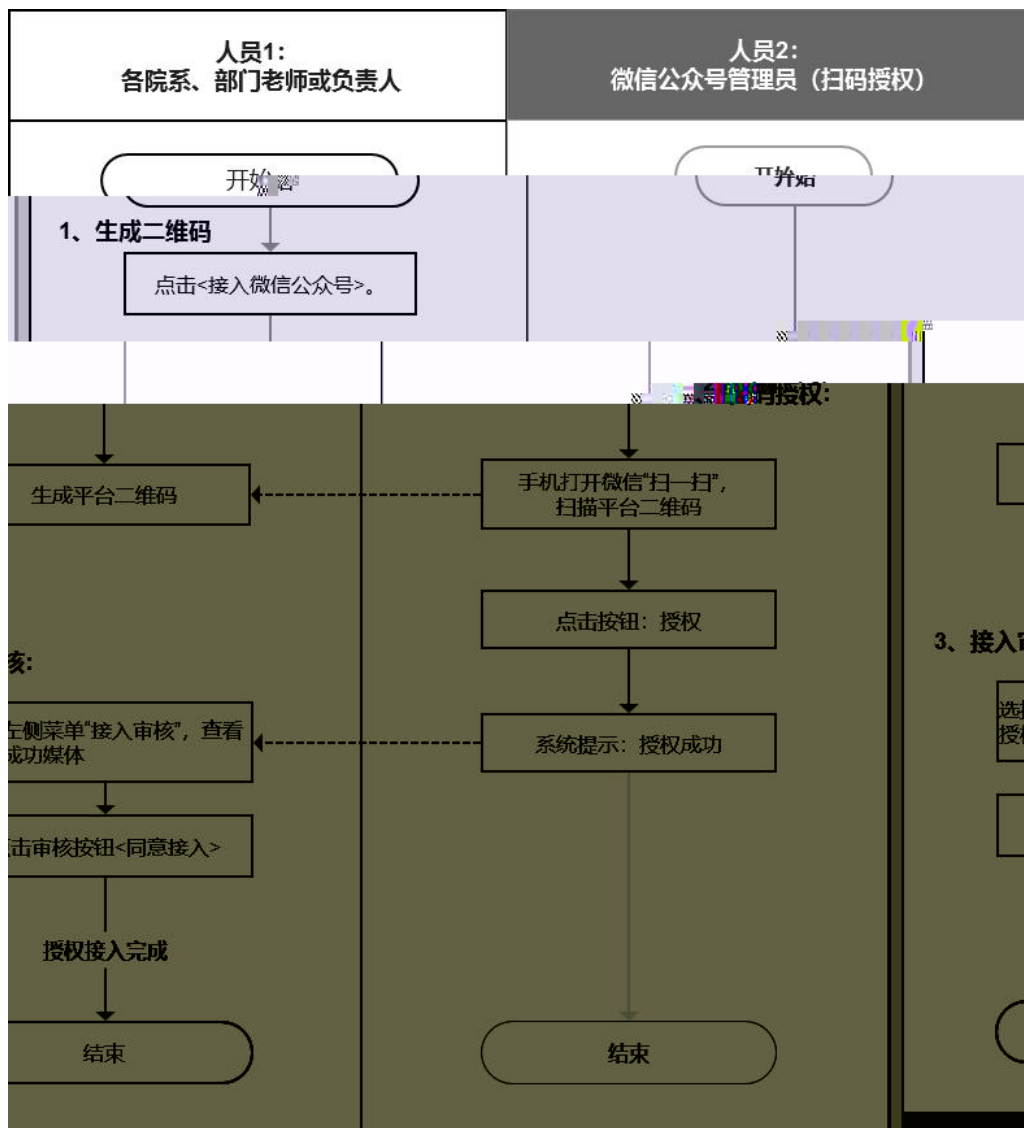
人员1:
各院系、部门老师或负责人

人员2:
微信公众号管理员（扫码授权）

开始

开始

1、生成二维码

点击<接入微信公众号>。

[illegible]授权:

生成平台二维码

手机打开微信"扫一扫"，扫描平台二维码

点击按钮：授权

核:

左侧菜单"接入审核"，查看成功媒体

系统提示：授权成功

点击审核按钮<同意接入>

授权接入完成

结束

结束

3、接入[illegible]

选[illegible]
授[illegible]